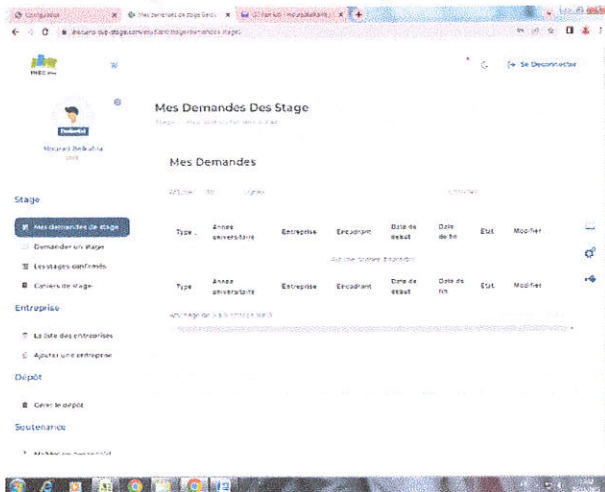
Configuration | Mes Demandes de Stage | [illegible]

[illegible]

Se Deconnecter

Mouad Bakkali
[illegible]

Mes Demandes Des Stage

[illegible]

Mes Demandes

Afficher 10 lignes

Stage

Mes demandes de stage

Demander un stage

Les stages confirmés

Cahiers de stage

Entreprise

La liste des entreprises

Ajouter une entreprise

Dépot

Gérer le dépot

Soutenance

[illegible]

| Type | Année universitaire | Entreprise | Encadrant | Date de debut | Date de fin | Etat | Modifier |
|---|---|---|---|---|---|---|---|
| Aucune donnée disponible | | | | | | | |
| Type | Année universitaire | Entreprise | Encadrant | Date de debut | Date de fin | Etat | Modifier |

Affichage de 0 à 0 sur 0 élément